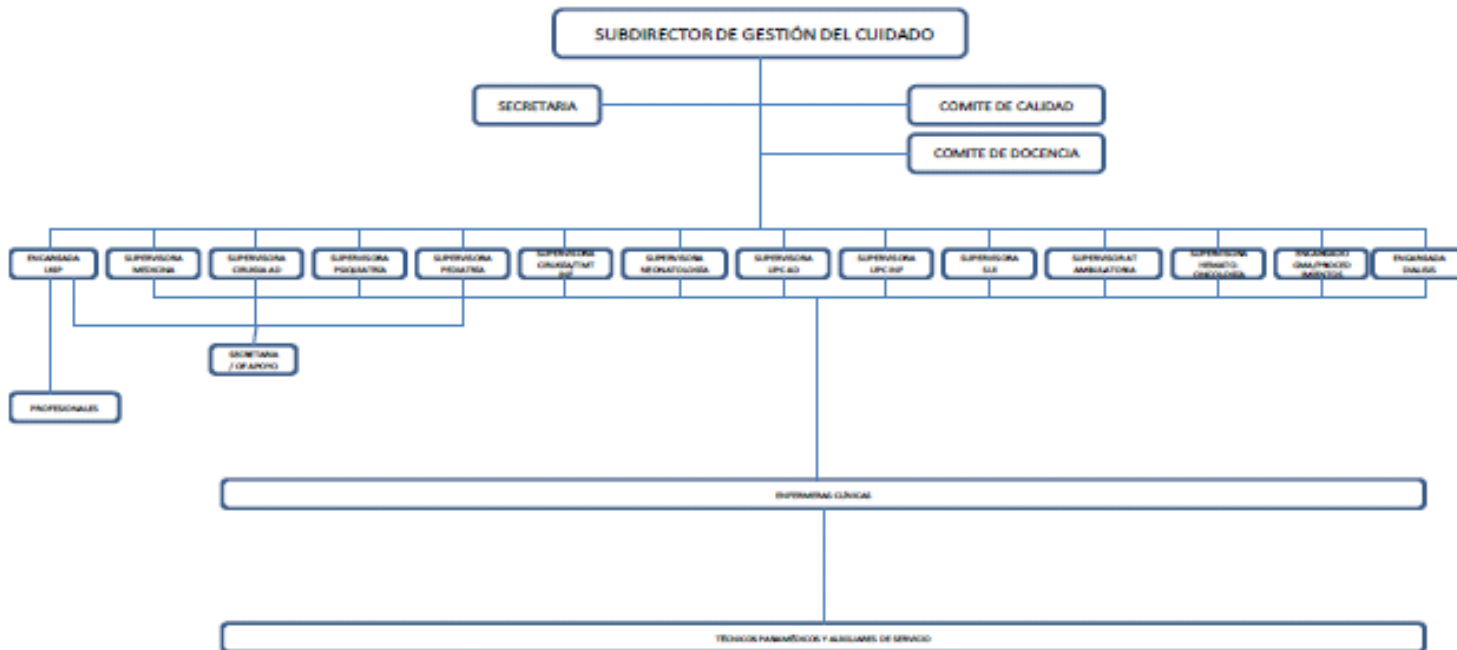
SUBDIRECTOR DE GESTIÓN DEL CUIDADO

SECRETARIA

COMITE DE CALIDAD

COMITE DE DOCENCIA

ENCARGADA UEP

SUPERVISORA MEDICINA

SUPERVISORA CIRUGIA AD

SUPERVISORA PSIQUIATRIA

SUPERVISORA PEDIATRIA

SUPERVISORA CIRUGIA/TMT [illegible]

SUPERVISORA NEONATOLOGÍA

SUPERVISORA UPCAD

SUPERVISORA UPCINF

SUPERVISORA SUI

SUPERVISORA AT AMBULATORIA

SUPERVISORA HEMATO-ONCOLOGÍA

ENCARGADO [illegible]

ENCARGADA DIALISIS

SECRETARIA / OF APOYO

PROFESIONALES

ENFERMERAS CLÍNICAS

TÉCNICOS PARAMÉDICOS Y AUXILIARES DE SERVICIO